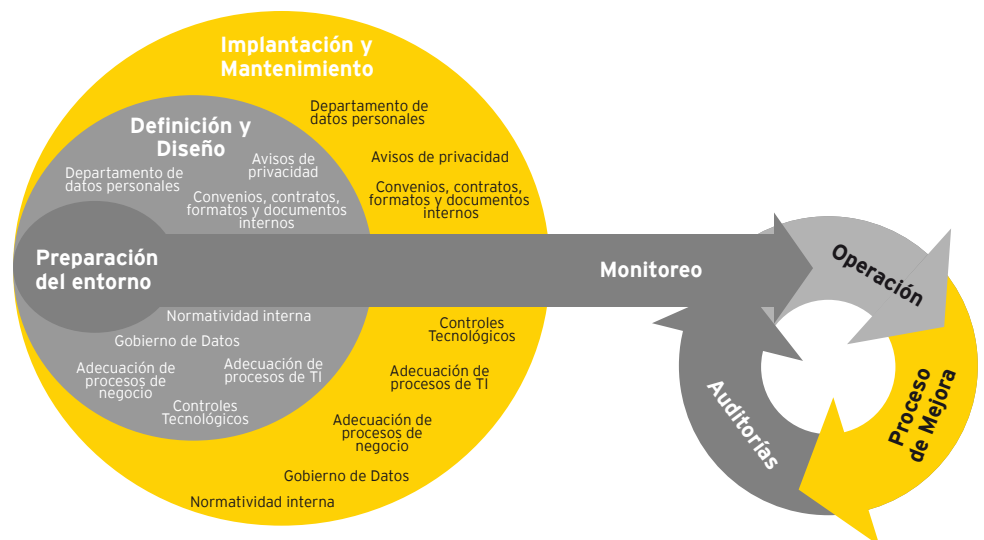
Implantación y Mantenimiento

Departamento de datos personales

Avisos de privacidad

Convenios, contratos, formatos y documentos internos

Definición y Diseño

Avisos de privacidad

Departamento de datos personales

Convenios, contratos, formatos y documentos internos

Preparación del entorno

Monitoreo

Operación

Normatividad interna

Gobierno de Datos

Adecuación de procesos de negocio

Adecuación de procesos de TI

Controles Tecnológicos

Controles Tecnológicos

Adecuación de procesos de TI

Adecuación de procesos de negocio

Gobierno de Datos

Normatividad interna

Auditorías

Proceso de Mejora